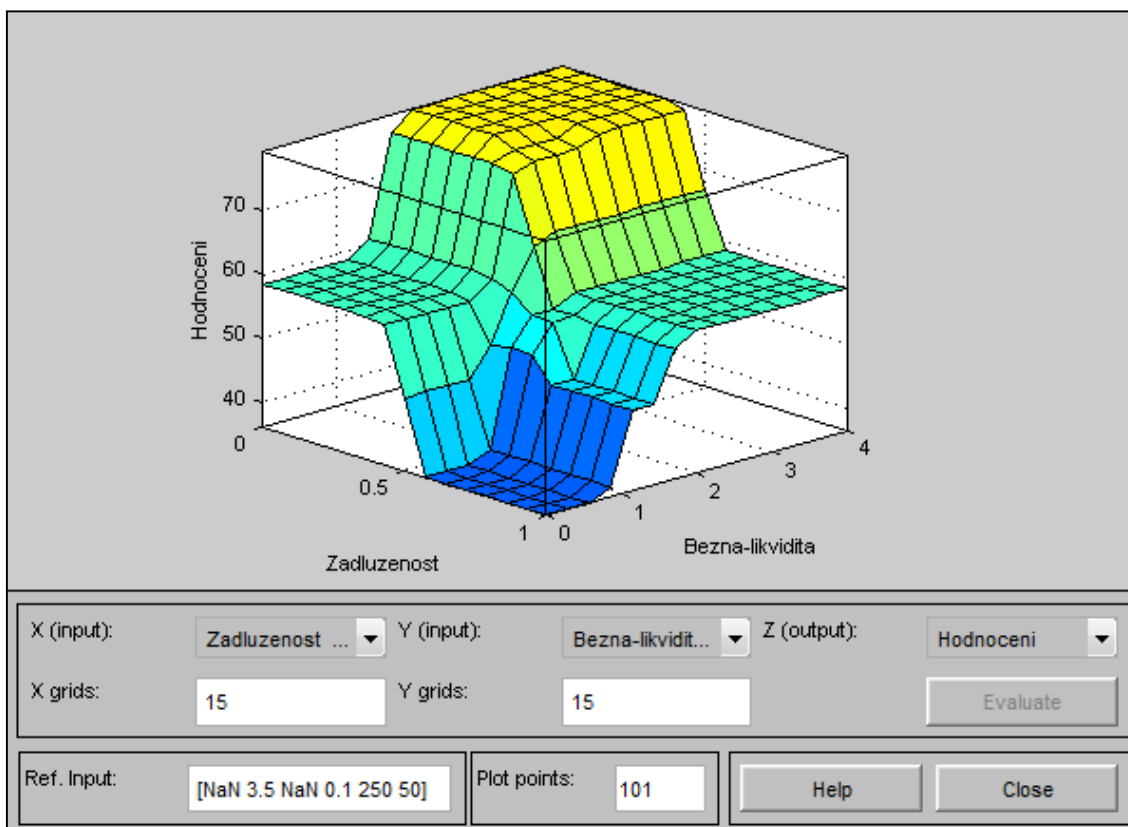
Hodnoceni
70
60
50
40
0
0.5
1
Zadluzenost
0
1
2
3
4
Bezna-likvidita

X (input): Zadluzenost ... Y (input): Bezna-likvidit... Z (output): Hodnoceni
X grids: 15 Y grids: 15 Evaluate
Ref. Input: [NaN 3.5 NaN 0.1 250 50] Plot points: 101 Help Close